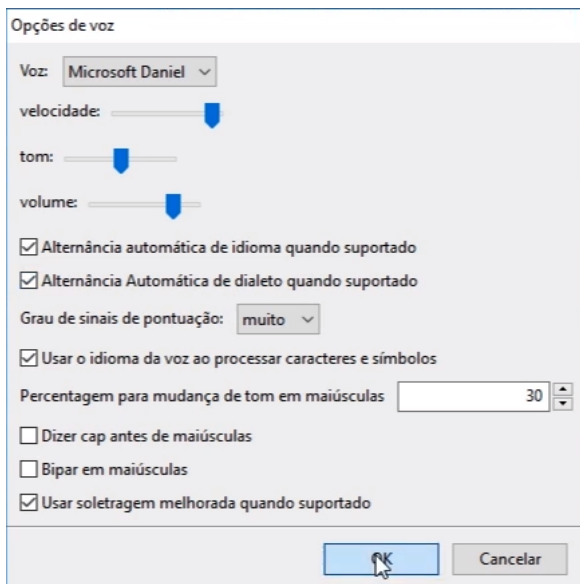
Opções de voz

Voz: Microsoft Daniel

velocidade:

tom:

volume:

Alternância automática de idioma quando suportado

Alternância Automática de dialeto quando suportado

Grau de sinais de pontuação: muito

Usar o idioma da voz ao processar caracteres e símbolos

Percentagem para mudança de tom em maiúsculas 30

Dizer cap antes de maiúsculas

Bipar em maiúsculas

Usar soletragem melhorada quando suportado

OK

Cancelar